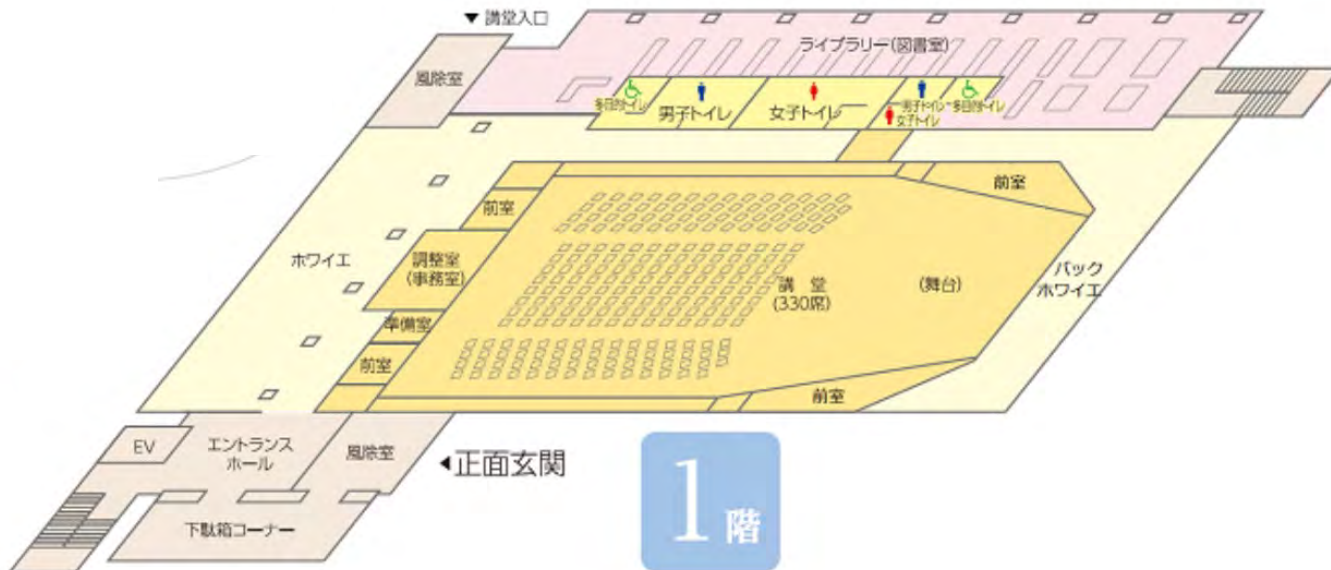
▼講堂入口

風除室

ライブラリー(図書室)

多目的トイレ

男子トイレ

女子トイレ

男子トイレ
女子トイレ

多目的トイレ

前室

前室

ホワイエ

調整室
(事務室)

講　堂
(330席)

(舞台)

バック
ホワイエ

準備室

前室

前室

EV

エントランス
ホール

風除室

◀正面玄関

下駄箱コーナー

1階